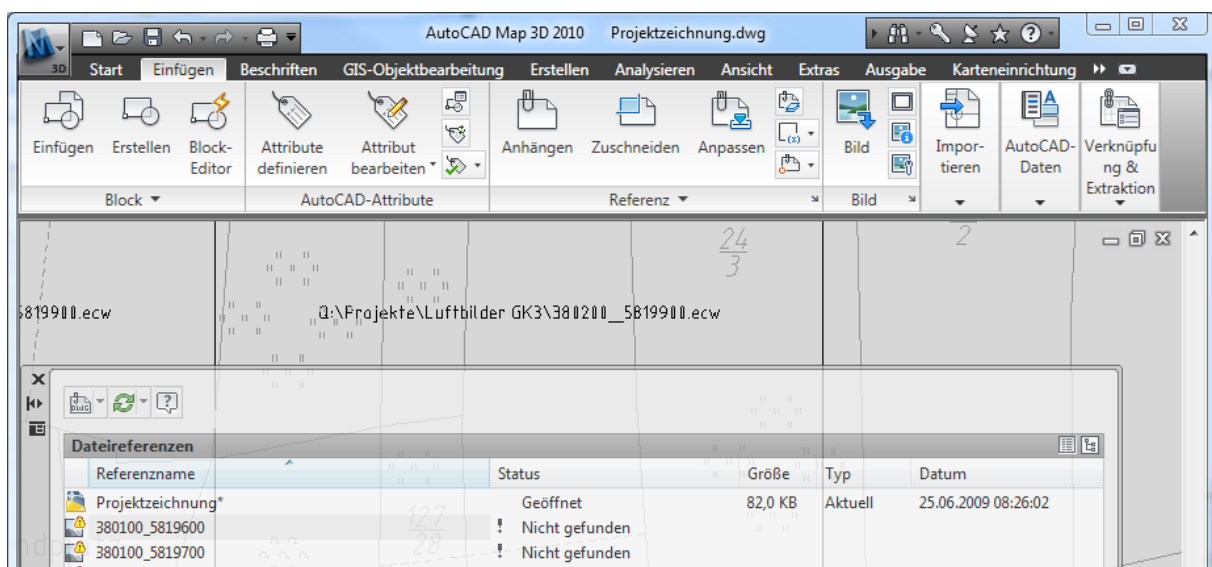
AutoCAD Map 3D 2010 Projektzeichnung.dwg

Start Einfügen Beschriften GIS-Objektbearbeitung Erstellen Analysieren Ansicht Extras Ausgabe Karteneinrichtung

Einfügen Erstellen Block-Editor
Block

Attribute definieren Attribut bearbeiten
AutoCAD-Attribute

Anhängen Zuschneiden Anpassen
Referenz

Bild
Bild

Importieren

AutoCAD-Daten

Verknüpfung & Extraktion

$\frac{24}{3}$

2

5819900.ecw

G:\Projekte\Luftbilder GK3\380200_5819900.ecw

Dateireferenzen

| Referenzname | Status | Größe | Typ | Datum |
|---|---|---|---|---|
| Projektzeichnung* | Geöffnet | 82,0 KB | Aktuell | 25.06.2009 08:26:02 |
| 380100_5819600 | ! Nicht gefunden | | | |
| 380100_5819700 | ! Nicht gefunden | | | |

$\frac{127}{28}$